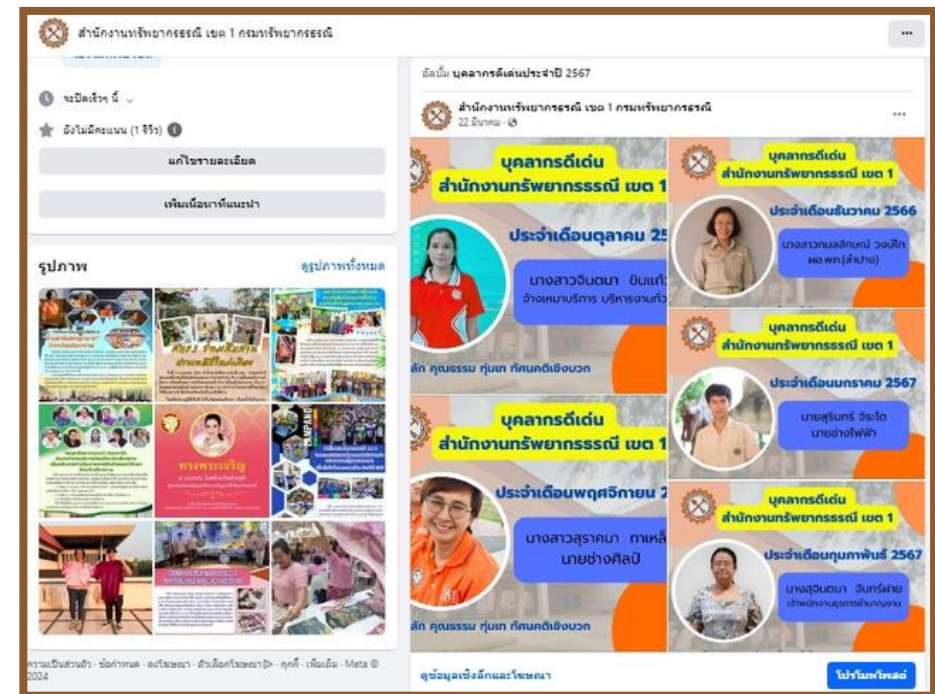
สำนักงานทรัพยากรธรณี เขต 1 กรมทรัพยากรธรณี

จะปิดเร็วๆ นี้

ยังไม่มีคะแนน (1 รีวิว)

แก้ไขรายละเอียด

เพิ่มเนื้อหาที่แนะนำ

รูปภาพ

ดูรูปภาพทั้งหมด

ทรงพระเจริญ

ความเป็นส่วนตัว · ข้อกำหนด · ลงโฆษณา · ตัวเลือกโฆษณา · คุกกี้ · เพิ่มเติม · Meta © 2024

อัลบั้ม บุคลากรดีเด่นประจำปี 2567

สำนักงานทรัพยากรธรณี เขต 1 กรมทรัพยากรธรณี
22 มีนาคม ·

บุคลากรดีเด่น
สำนักงานทรัพยากรธรณี เขต 1

ประจำเดือนตุลาคม 25

นางสาวจินตนา ยินแก้
จ้างเหมาบริการ บริหารงานทั่ว

ลัก คุณธรรม ทุ่มเท ทัศนคติเชิงบวก

บุคลากรดีเด่น
สำนักงานทรัพยากรธรณี เขต 1

ประจำเดือนธันวาคม 2566

นางสาวกมลลักษณ์ วงปัก
ผอ.พท.(ลำปาง)

บุคลากรดีเด่น
สำนักงานทรัพยากรธรณี เขต 1

ประจำเดือนมกราคม 2567

นายสุรินทร์ จีระโต
นายช่างไฟฟ้า

บุคลากรดีเด่น
สำนักงานทรัพยากรธรณี เขต 1

ประจำเดือนพฤศจิกายน 2

นางสาวสุราคนา กาเหล
นายช่างศิลป์

ลัก คุณธรรม ทุ่มเท ทัศนคติเชิงบวก

บุคลากรดีเด่น
สำนักงานทรัพยากรธรณี เขต 1

ประจำเดือนกุมภาพันธ์ 2567

นางสุจินตนา จันทร์ฝาย
เจ้าพนักงานธุรการชำนาญงาน

ดูข้อมูลเชิงลึกและโฆษณา

โปรโมทโพสต์